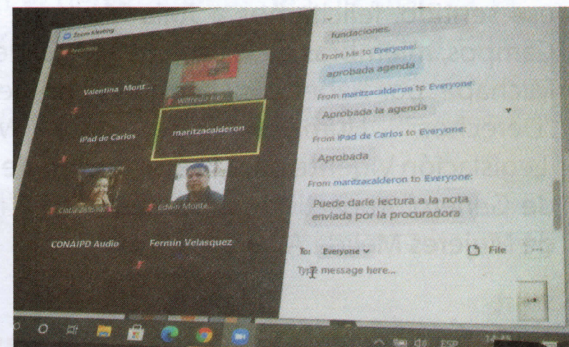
Zoom Meeting

Valentina Mont...

Wilfredo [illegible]

iPad de Carlos

maritzacalderon

Cony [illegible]

Edwin Monte...

CONAIPD Audio

Fermin Velasquez

fundaciones.

From Me to Everyone:

aprobada agenda

From maritzacalderon to Everyone:

Aprobada la agenda

From iPad de Carlos to Everyone:

Aprobada

From maritzacalderon to Everyone:

Puede darle lectura a la nota enviada por la procuradora

To: Everyone

File

Type message here...